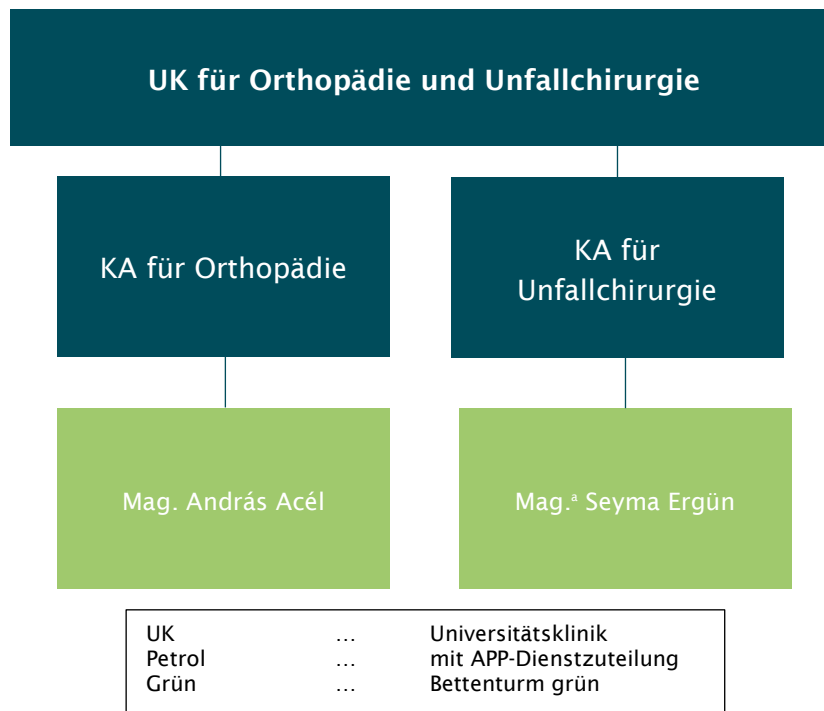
UK für Orthopädie und Unfallchirurgie

KA für Orthopädie

KA für Unfallchirurgie

Mag. András Acél

Mag.ª Seyma Ergün

| UK | … | Universitätsklinik |
|---|---|---|
| Petrol | … | mit APP-Dienstzuteilung |
| Grün | … | Bettenturm grün |